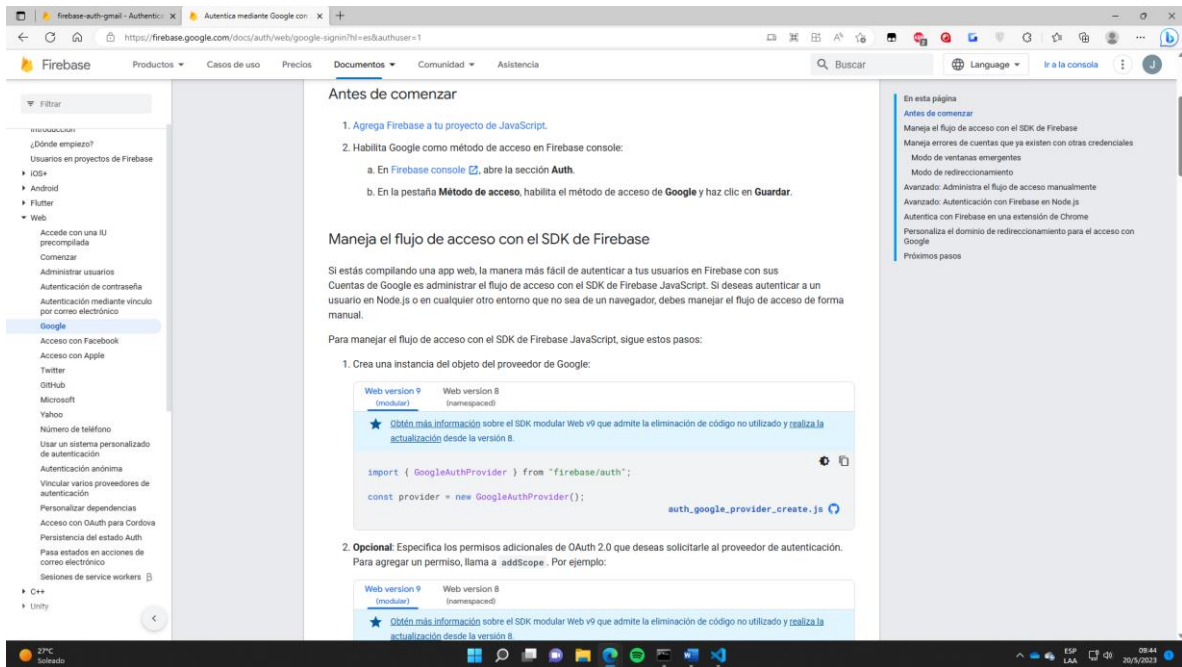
firebase-auth-gmail - Authentica ×
Autentica mediante Google con ×
https://firebase.google.com/docs/auth/web/google-signin?hl=es&authuser=1

Firebase
Productos
Casos de uso
Precios
Documentos
Comunidad
Asistencia
Buscar
Language
Ir a la consola

Filtrar
Introducción
¿Dónde empiezo?
Usuarios en proyectos de Firebase
iOS+
Android
Flutter
Web
Accede con una IU precompilada
Comenzar
Administrar usuarios
Autenticación de contraseña
Autenticación mediante vínculo por correo electrónico
Google
Acceso con Facebook
Acceso con Apple
Twitter
GitHub
Microsoft
Yahoo
Número de teléfono
Usar un sistema personalizado de autenticación
Autenticación anónima
Vincular varios proveedores de autenticación
Personalizar dependencias
Acceso con OAuth para Cordova
Persistencia del estado Auth
Pasa estados en acciones de correo electrónico
Sesiones de service workers β
C++
Unity

Antes de comenzar

1. Agrega Firebase a tu proyecto de JavaScript.
2. Habilita Google como método de acceso en Firebase console:
a. En Firebase console, abre la sección **Auth**.
b. En la pestaña **Método de acceso**, habilita el método de acceso de **Google** y haz clic en **Guardar**.

Maneja el flujo de acceso con el SDK de Firebase

Si estás compilando una app web, la manera más fácil de autenticar a tus usuarios en Firebase con sus Cuentas de Google es administrar el flujo de acceso con el SDK de Firebase JavaScript. Si deseas autenticar a un usuario en Node.js o en cualquier otro entorno que no sea de un navegador, debes manejar el flujo de acceso de forma manual.

Para manejar el flujo de acceso con el SDK de Firebase JavaScript, sigue estos pasos:

1. Crea una instancia del objeto del proveedor de Google:

Web version 9 (modular)
Web version 8 (namespaced)

Obtén más información sobre el SDK modular Web v9 que admite la eliminación de código no utilizado y realiza la actualización desde la versión 8.

import { GoogleAuthProvider } from "firebase/auth";

const provider = new GoogleAuthProvider();

auth_google_provider_create.js

2. **Opcional**: Especifica los permisos adicionales de OAuth 2.0 que deseas solicitarle al proveedor de autenticación. Para agregar un permiso, llama a addScope . Por ejemplo:

Web version 9 (modular)
Web version 8 (namespaced)

Obtén más información sobre el SDK modular Web v9 que admite la eliminación de código no utilizado y realiza la actualización desde la versión 8.

En esta página
Antes de comenzar
Maneja el flujo de acceso con el SDK de Firebase
Maneja errores de cuentas que ya existen con otras credenciales
Modo de ventanas emergentes
Modo de redireccionamiento
Avanzado: Administra el flujo de acceso manualmente
Avanzado: Autenticación con Firebase en Node.js
Autentica con Firebase en una extensión de Chrome
Personaliza el dominio de redireccionamiento para el acceso con Google
Próximos pasos

27°C
Soleado
ESP LAA
09:44
20/5/2023